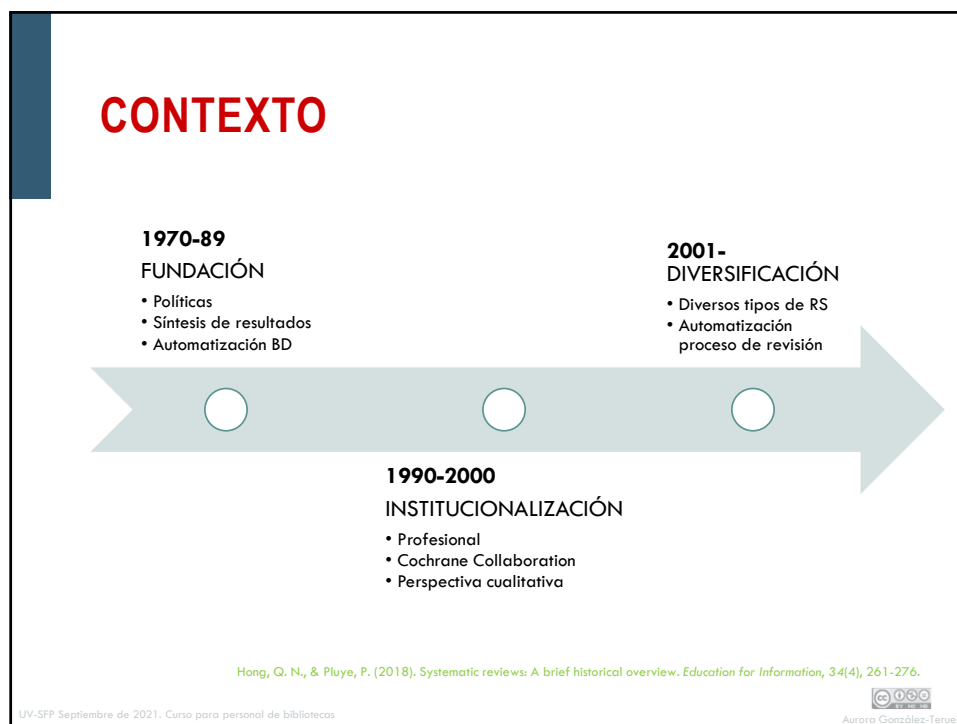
CONTEXTO

1970-89
FUNDACIÓN
• Políticas
• Síntesis de resultados
• Automatización BD

2001-
DIVERSIFICACIÓN
• Diversos tipos de RS
• Automatización proceso de revisión

1990-2000
INSTITUCIONALIZACIÓN
• Profesional
• Cochrane Collaboration
• Perspectiva cualitativa

Hong, Q. N., & Pluye, P. (2018). Systematic reviews: A brief historical overview. *Education for Information*, *34*(4), 261-276.

UV-SFP Septiembre de 2021. Curso para personal de bibliotecas

Aurora González-Teruel